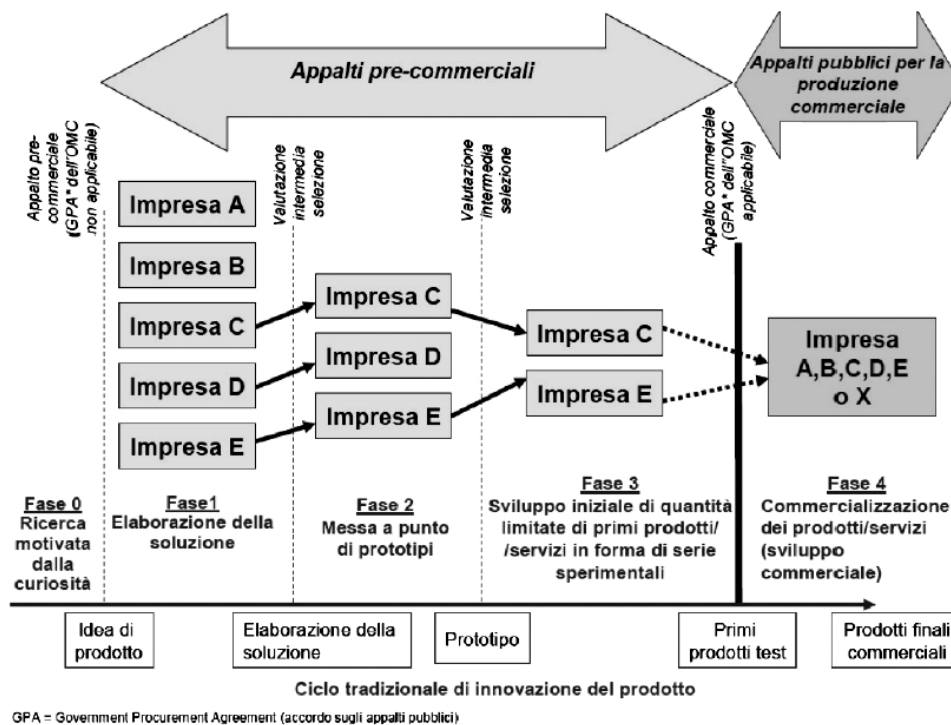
Appalti pre-commerciali

Appalti pubblici per la produzione commerciale

Appalto pre-commerciale (GPA* dell'OMC non applicabile)

Valutazione intermedia selezione

Valutazione intermedia selezione

Appalto commerciale (GPA* dell'OMC applicabile)

Impresa A

Impresa B

Impresa C

Impresa D

Impresa E

Impresa C

Impresa D

Impresa E

Impresa C

Impresa E

Impresa A,B,C,D,E o X

Fase 0
Ricerca motivata dalla curiosità

Fase1
Elaborazione della soluzione

Fase 2
Messa a punto di prototipi

Fase 3
Sviluppo iniziale di quantità limitate di primi prodotti/ /servizi in forma di serie sperimentali

Fase 4
Commercializzazione dei prodotti/servizi (sviluppo commerciale)

Idea di prodotto

Elaborazione della soluzione

Prototipo

Primi prodotti test

Prodotti finali commerciali

Ciclo tradizionale di innovazione del prodotto

GPA = Government Procurement Agreement (accordo sugli appalti pubblici)